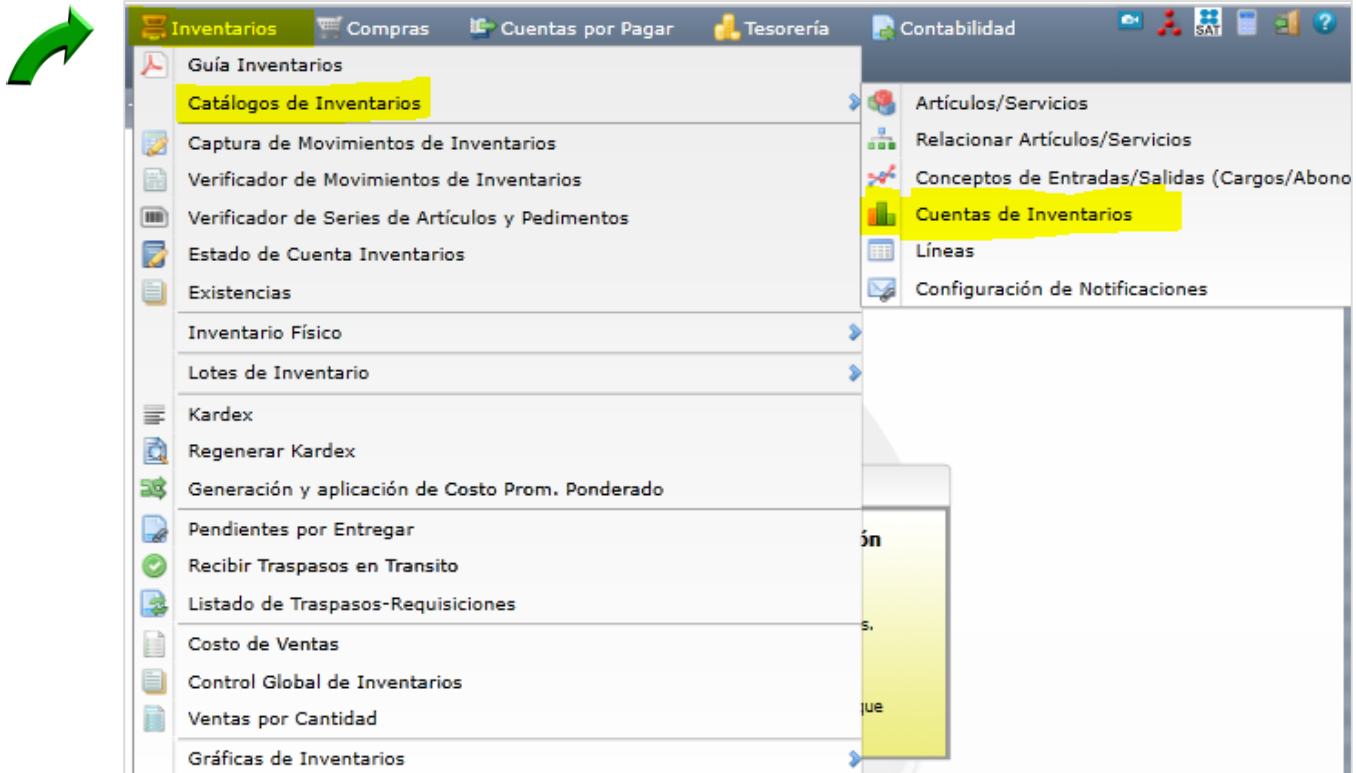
Inventarios Compras Cuentas por Pagar Tesorería Contabilidad SAT

Guía Inventarios
Catálogos de Inventarios
Captura de Movimientos de Inventarios
Verificador de Movimientos de Inventarios
Verificador de Series de Artículos y Pedimentos
Estado de Cuenta Inventarios
Existencias
Inventario Físico
Lotes de Inventario
Kardex
Regenerar Kardex
Generación y aplicación de Costo Prom. Ponderado
Pendientes por Entregar
Recibir Traspasos en Transito
Listado de Traspasos-Requisiciones
Costo de Ventas
Control Global de Inventarios
Ventas por Cantidad
Gráficas de Inventarios

Artículos/Servicios
Relacionar Artículos/Servicios
Conceptos de Entradas/Salidas (Cargos/Abono
Cuentas de Inventarios
Líneas
Configuración de Notificaciones

ón
s.
que